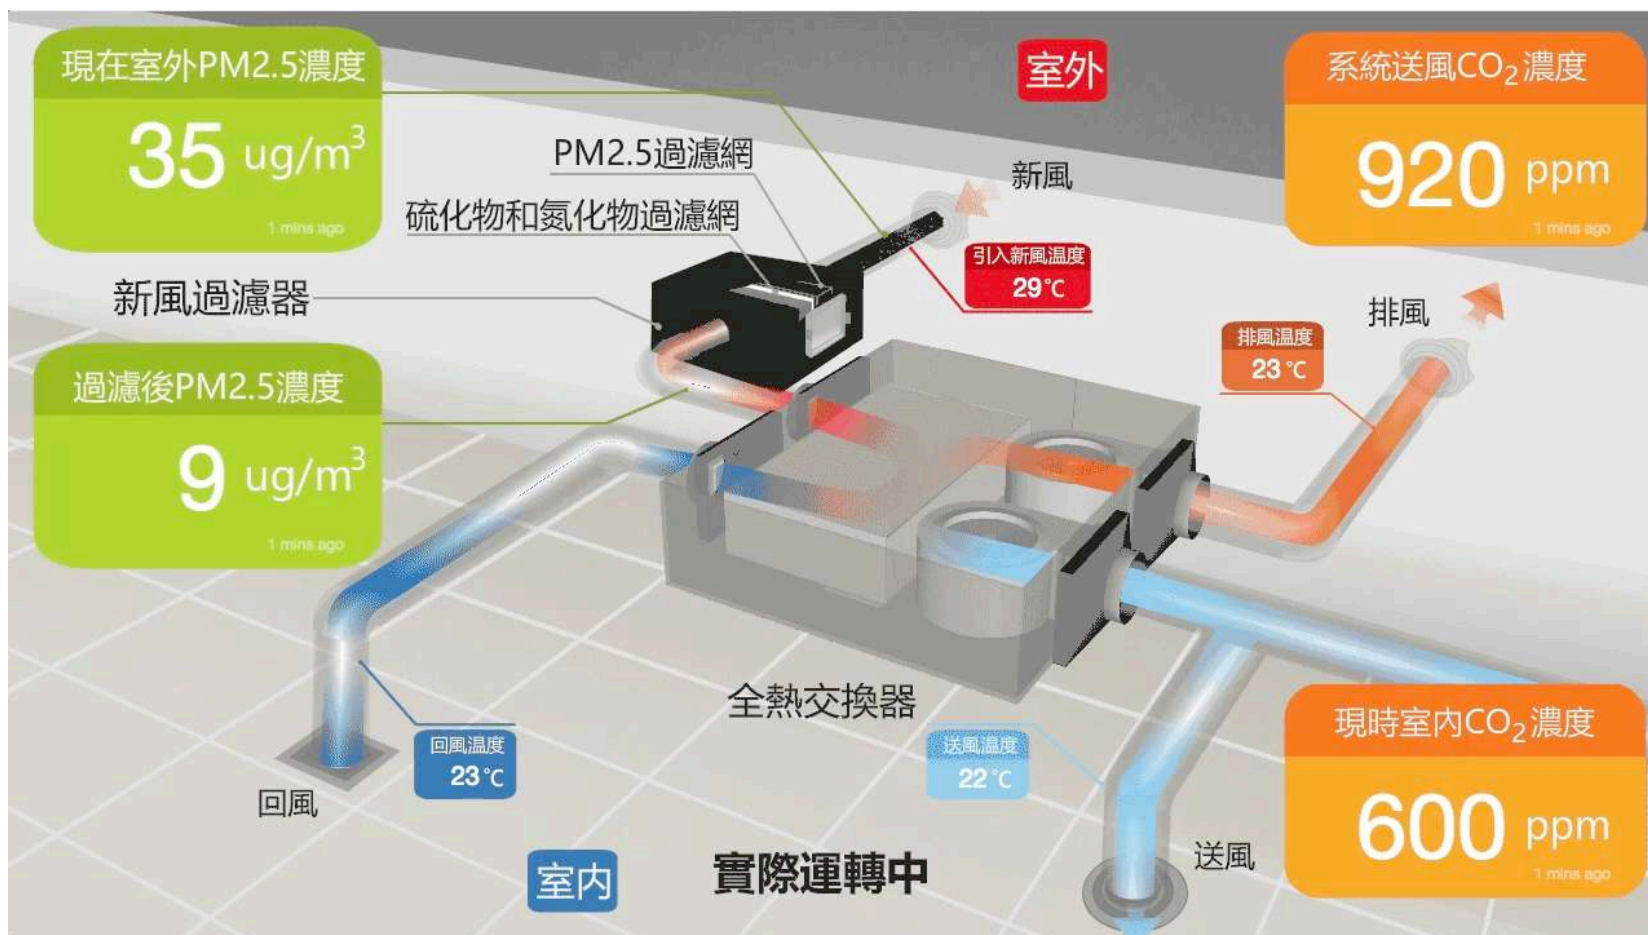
現在室外PM2.5濃度

35 ug/m$^3$

1 mins ago

室外

系統送風$CO_2$濃度

920 ppm

1 mins ago

PM2.5過濾網

硫化物和氮化物過濾網

新風

引入新風溫度
29℃

新風過濾器

排風

排風溫度
23℃

過濾後PM2.5濃度

9 ug/m$^3$

1 mins ago

全熱交換器

現時室內$CO_2$濃度

600 ppm

1 mins ago

回風溫度
23℃

送風溫度
22℃

回風

室內

實際運轉中

送風